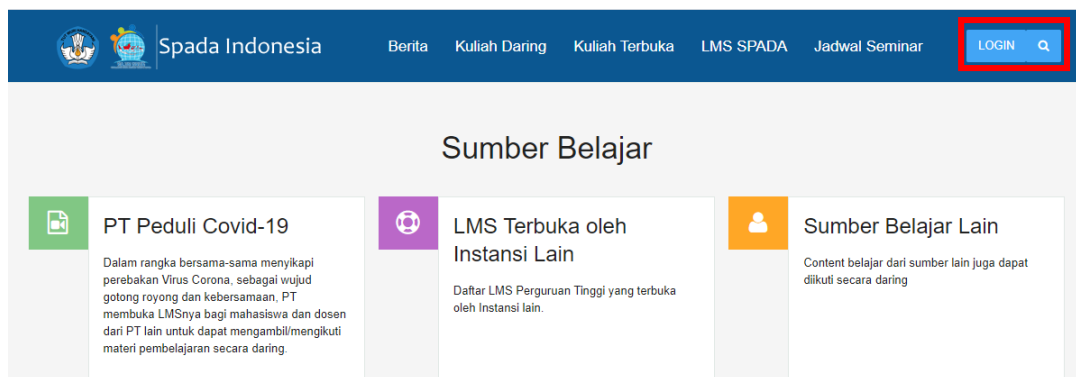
Spada Indonesia

Berita Kuliah Daring Kuliah Terbuka LMS SPADA Jadwal Seminar

LOGIN

Sumber Belajar

PT Peduli Covid-19

Dalam rangka bersama-sama menyikapi perebakan Virus Corona, sebagai wujud gotong royong dan kebersamaan, PT membuka LMSnya bagi mahasiswa dan dosen dari PT lain untuk dapat mengambil/mengikuti materi pembelajaran secara daring.

LMS Terbuka oleh Instansi Lain

Daftar LMS Perguruan Tinggi yang terbuka oleh Instansi lain.

Sumber Belajar Lain

Content belajar dari sumber lain juga dapat diikuti secara daring